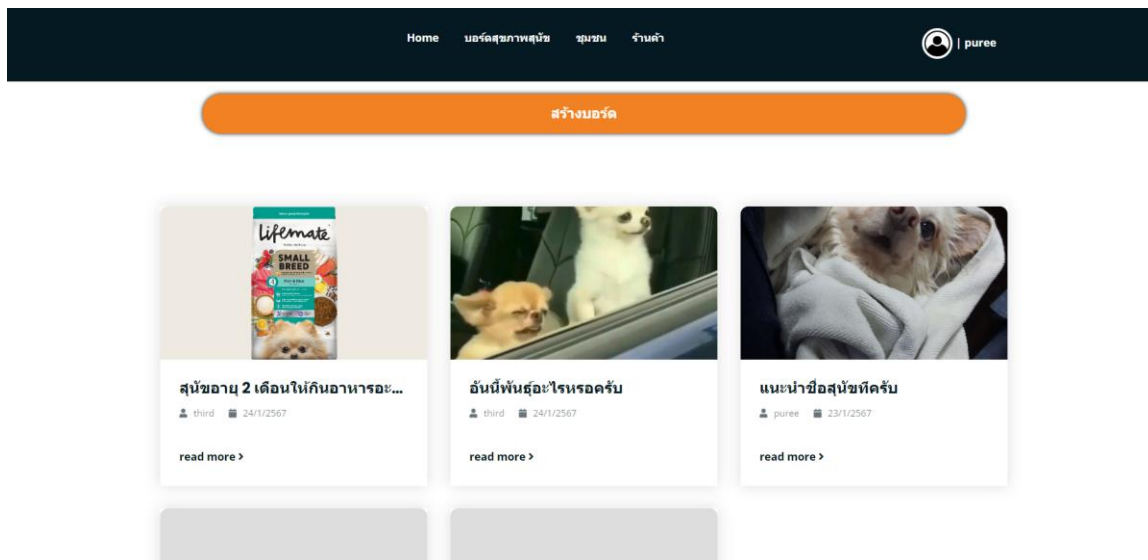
Home บอร์ดสุขภาพสุนัข ชุมชน ร้านค้า

| puree

สร้างบอร์ด

lifemate SMALL BREED

สุนัขอายุ 2 เดือนให้กินอาหารอะ...

third 24/1/2567

read more >

อันนี้พันธุ์อะไรหรอครับ

third 24/1/2567

read more >

แนะนำชื่อสุนัขทีครับ

puree 23/1/2567

read more >